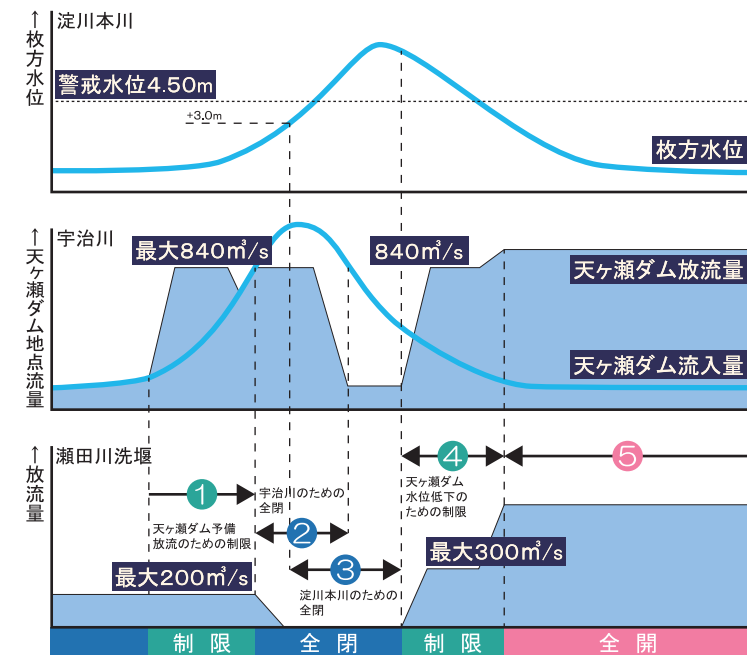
↑ 枚方水位

淀川本川

警戒水位4.50m

+3.0m

枚方水位

↑ 天ヶ瀬ダム地点流量

宇治川

最大840㎥/s

840㎥/s

天ヶ瀬ダム放流量

天ヶ瀬ダム流入量

↑ 放流量

瀬田川洗堰

1

天ヶ瀬ダム予備放流のための制限

宇治川のための全閉

2

3

淀川本川のための全閉

4

天ヶ瀬ダム水位低下のための制限

5

最大200㎥/s

最大300㎥/s

制限

全閉

制限

全開